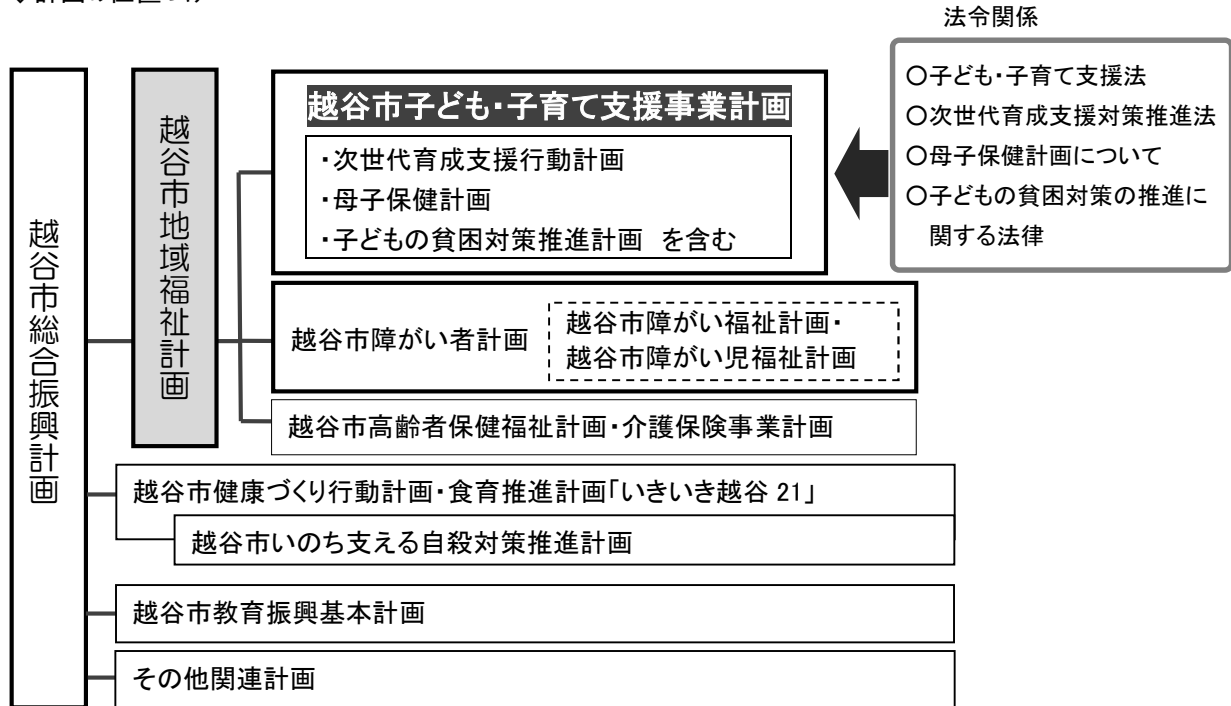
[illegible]

法令関係

○子ども・子育て支援法
○次世代育成支援対策推進法
○母子保健計画について
○子どもの貧困対策の推進に関する法律

越谷市総合振興計画

越谷市地域福祉計画

越谷市子ども・子育て支援事業計画

・次世代育成支援行動計画
・母子保健計画
・子どもの貧困対策推進計画 を含む

越谷市障がい者計画

越谷市障がい福祉計画・
越谷市障がい児福祉計画

越谷市高齢者保健福祉計画・介護保険事業計画

越谷市健康づくり行動計画・食育推進計画「いきいき越谷 21」

越谷市いのち支える自殺対策推進計画

越谷市教育振興基本計画

その他関連計画